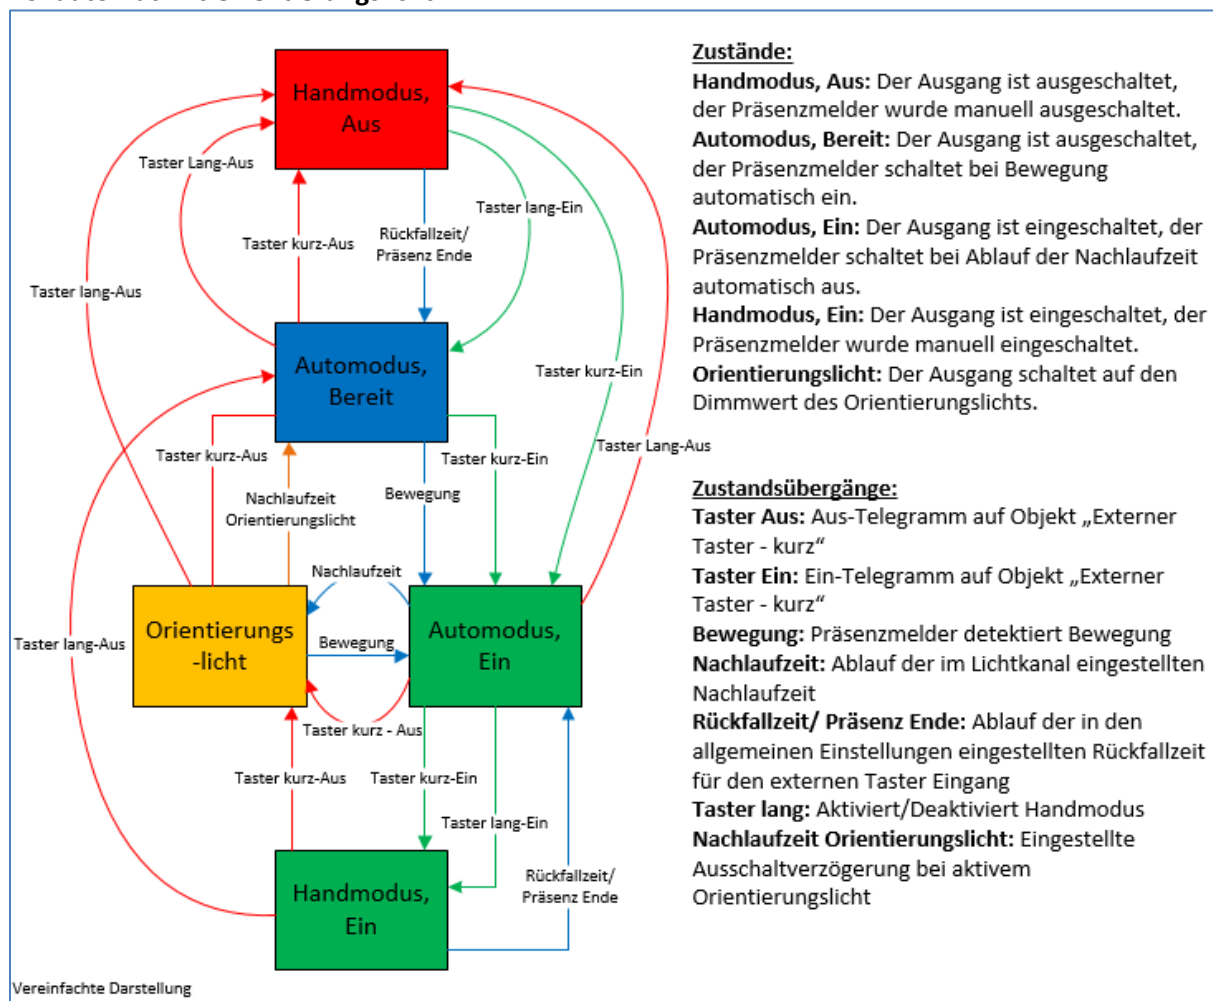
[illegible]

Handmodus, Aus

Taster Lang-Aus

Taster kurz-Aus

Rückfallzeit/ Präsenz Ende

Taster lang-Ein

Taster lang-Aus

Automodus, Bereit

Taster kurz-Ein

Taster kurz-Aus

Taster kurz-Ein

Taster Lang-Aus

Bewegung

Nachlaufzeit Orientierungslicht

Nachlaufzeit

Taster lang-Aus

Orientierungs -licht

Bewegung

Automodus, Ein

Taster kurz - Aus

Taster kurz-Aus

Taster kurz-Ein

Taster lang-Ein

Rückfallzeit/ Präsenz Ende

Handmodus, Ein

Vereinfachte Darstellung

Zustände:
Handmodus, Aus: Der Ausgang ist ausgeschaltet, der Präsenzmelder wurde manuell ausgeschaltet.
Automodus, Bereit: Der Ausgang ist ausgeschaltet, der Präsenzmelder schaltet bei Bewegung automatisch ein.
Automodus, Ein: Der Ausgang ist eingeschaltet, der Präsenzmelder schaltet bei Ablauf der Nachlaufzeit automatisch aus.
Handmodus, Ein: Der Ausgang ist eingeschaltet, der Präsenzmelder wurde manuell eingeschaltet.
Orientierungslicht: Der Ausgang schaltet auf den Dimmwert des Orientierungslichts.

Zustandsübergänge:
Taster Aus: Aus-Telegramm auf Objekt „Externer Taster - kurz“
Taster Ein: Ein-Telegramm auf Objekt „Externer Taster - kurz“
Bewegung: Präsenzmelder detektiert Bewegung
Nachlaufzeit: Ablauf der im Lichtkanal eingestellten Nachlaufzeit
Rückfallzeit/ Präsenz Ende: Ablauf der in den allgemeinen Einstellungen eingestellten Rückfallzeit für den externen Taster Eingang
Taster lang: Aktiviert/Deaktiviert Handmodus
Nachlaufzeit Orientierungslicht: Eingestellte Ausschaltverzögerung bei aktivem Orientierungslicht